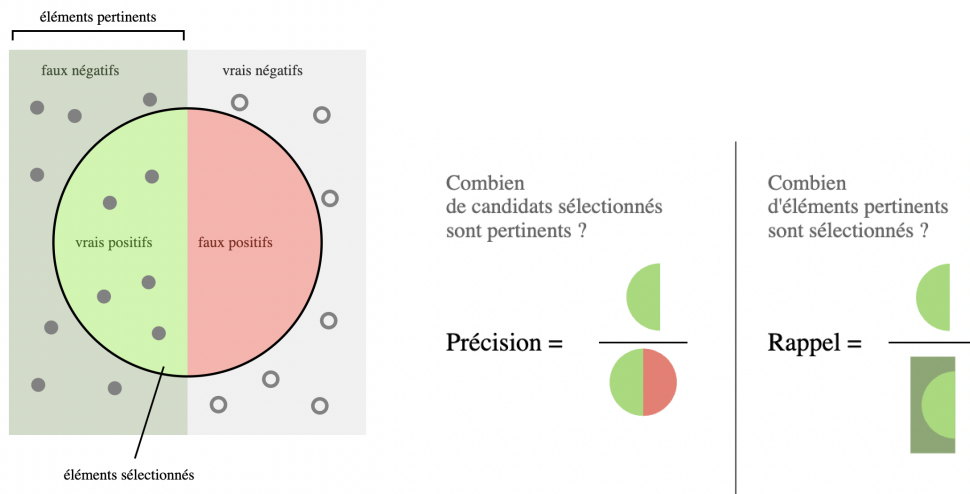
éléments pertinents

faux négatifs

vrais négatifs

vrais positifs

faux positifs

éléments sélectionnés

Combien de candidats sélectionnés sont pertinents ?

Précision =

Combien d'éléments pertinents sont sélectionnés ?

Rappel =